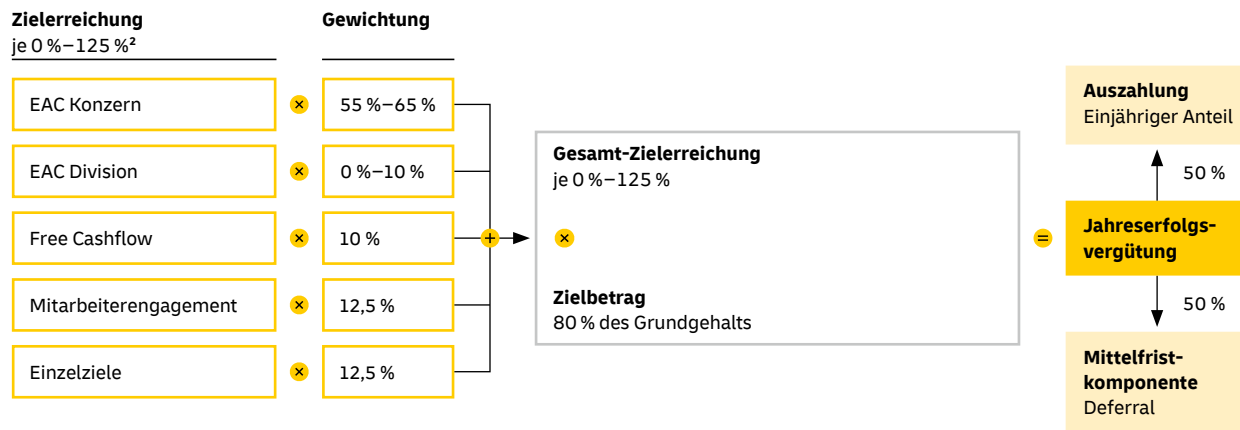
**Zielerreichung**
je 0 %–125 %²

**Gewichtung**

EAC Konzern × 55 %–65 %

EAC Division × 0 %–10 %

Free Cashflow × 10 %

Mitarbeiterengagement × 12,5 %

Einzelziele × 12,5 %

+

**Gesamt-Zielerreichung**
je 0 %–125 %

×

**Zielbetrag**
80 % des Grundgehalts

=

**Jahreserfolgsvergütung**

**Auszahlung**
Einjähriger Anteil

50 %

50 %

**Mittelfristkomponente**
Deferral